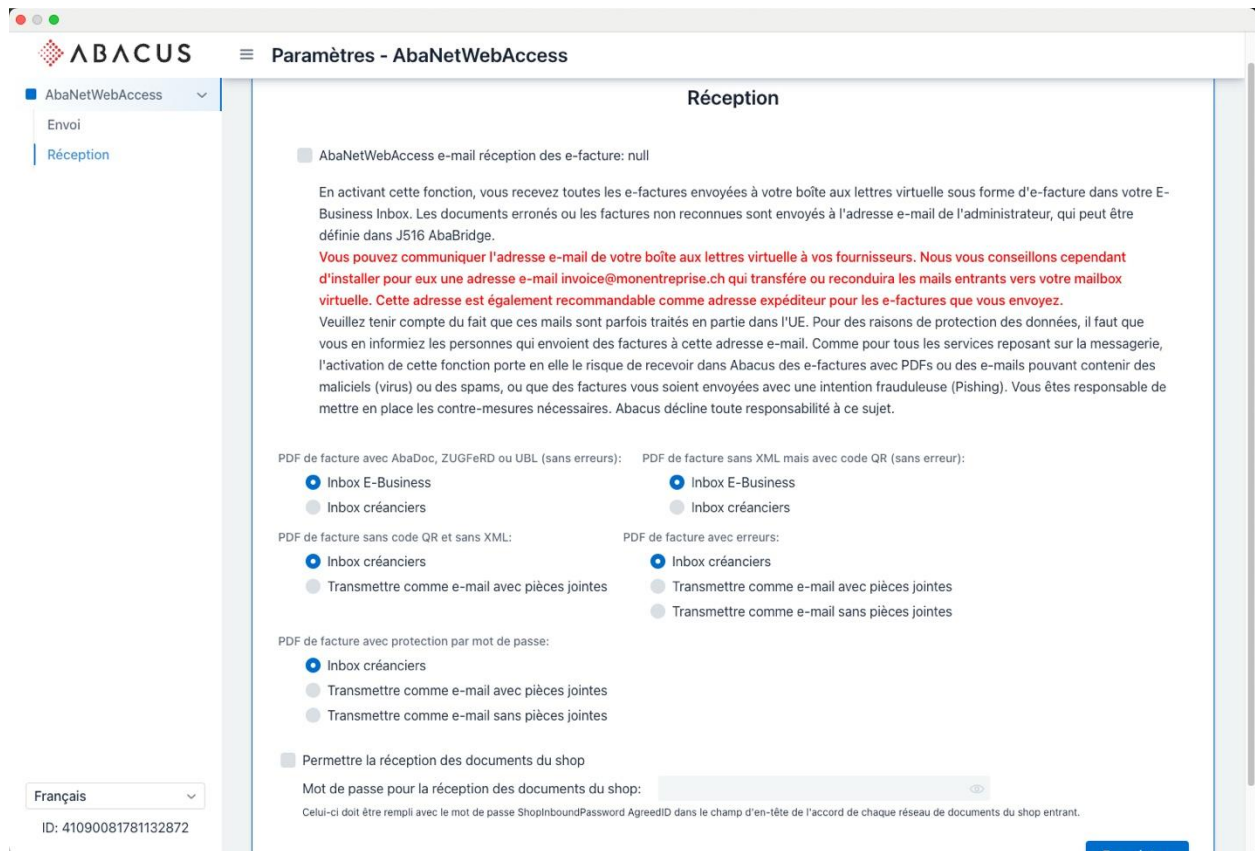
ABACUS

Paramètres - AbaNetWebAccess

AbaNetWebAccess
Envoi
Réception

Réception

AbaNetWebAccess e-mail réception des e-facture: null

En activant cette fonction, vous recevez toutes les e-factures envoyées à votre boîte aux lettres virtuelle sous forme d'e-facture dans votre E-Business Inbox. Les documents erronés ou les factures non reconnues sont envoyés à l'adresse e-mail de l'administrateur, qui peut être définie dans J516 AbaBridge.
Vous pouvez communiquer l'adresse e-mail de votre boîte aux lettres virtuelle à vos fournisseurs. Nous vous conseillons cependant d'installer pour eux une adresse e-mail invoice@monentreprise.ch qui transfère ou reconduira les mails entrants vers votre mailbox virtuelle. Cette adresse est également recommandable comme adresse expéditeur pour les e-factures que vous envoyez.
Veuillez tenir compte du fait que ces mails sont parfois traités en partie dans l'UE. Pour des raisons de protection des données, il faut que vous en informiez les personnes qui envoient des factures à cette adresse e-mail. Comme pour tous les services reposant sur la messagerie, l'activation de cette fonction porte en elle le risque de recevoir dans Abacus des e-factures avec PDFs ou des e-mails pouvant contenir des maliciels (virus) ou des spams, ou que des factures vous soient envoyées avec une intention frauduleuse (Pishing). Vous êtes responsable de mettre en place les contre-mesures nécessaires. Abacus décline toute responsabilité à ce sujet.

PDF de facture avec AbaDoc, ZUGFeRD ou UBL (sans erreurs):
Inbox E-Business
Inbox créanciers

PDF de facture sans XML mais avec code QR (sans erreur):
Inbox E-Business
Inbox créanciers

PDF de facture sans code QR et sans XML:
Inbox créanciers
Transmettre comme e-mail avec pièces jointes

PDF de facture avec erreurs:
Inbox créanciers
Transmettre comme e-mail avec pièces jointes
Transmettre comme e-mail sans pièces jointes

PDF de facture avec protection par mot de passe:
Inbox créanciers
Transmettre comme e-mail avec pièces jointes
Transmettre comme e-mail sans pièces jointes

Permettre la réception des documents du shop
Mot de passe pour la réception des documents du shop:
Celui-ci doit être rempli avec le mot de passe ShopInboundPassword AgreedID dans le champ d'en-tête de l'accord de chaque réseau de documents du shop entrant.

Français
ID: 41090081781132872